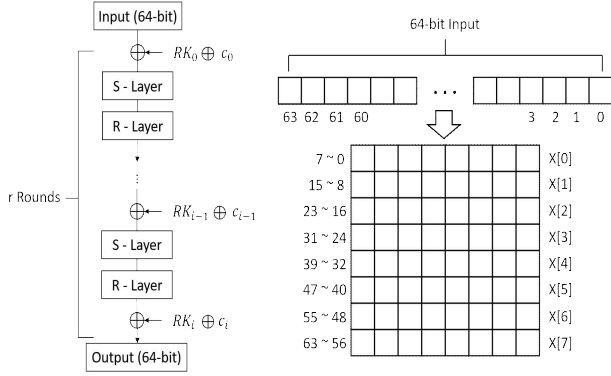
Input (64-bit)

$RK_0 \oplus c_0$

S - Layer

R - Layer

r Rounds

$RK_{i-1} \oplus c_{i-1}$

S - Layer

R - Layer

$RK_i \oplus c_i$

Output (64-bit)

64-bit Input

63 62 61 60 . . . 3 2 1 0

| 7 ~ 0 | X[0] |
|---|---|
| 15 ~ 8 | X[1] |
| 23 ~ 16 | X[2] |
| 31 ~ 24 | X[3] |
| 39 ~ 32 | X[4] |
| 47 ~ 40 | X[5] |
| 55 ~ 48 | X[6] |
| 63 ~ 56 | X[7] |